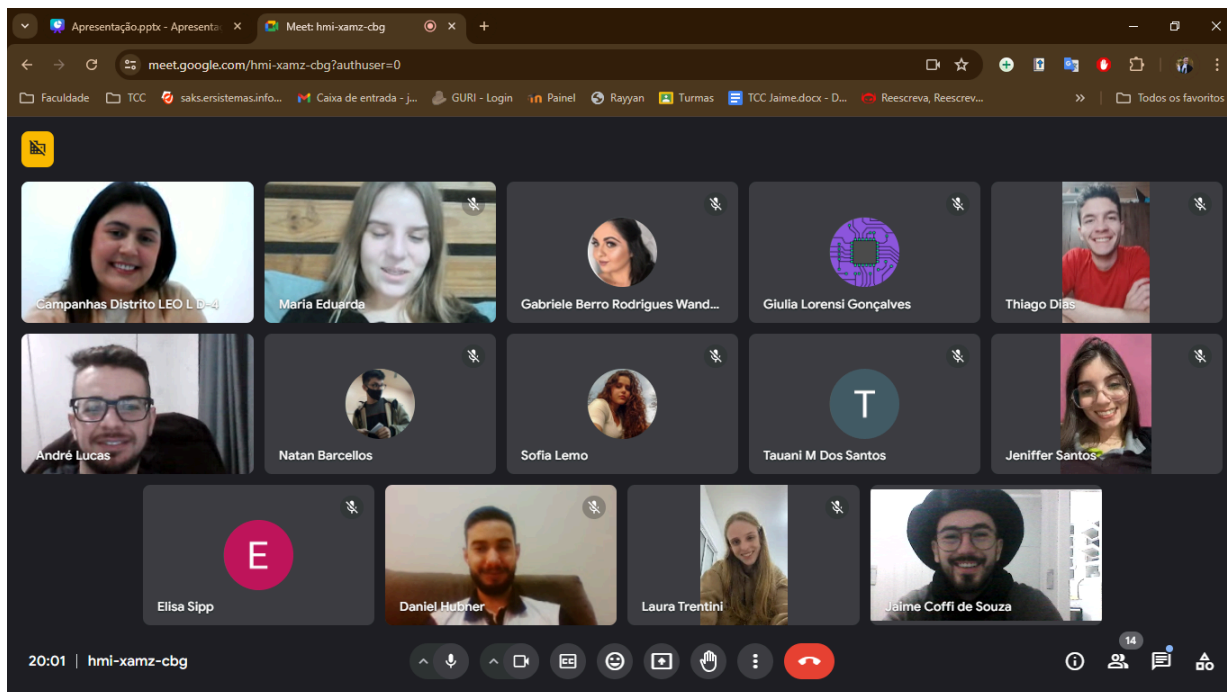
Apresentação.pptx - Apresenta ×
Meet: hmi-xamz-cbg ×
+

meet.google.com/hmi-xamz-cbg?authuser=0

Faculdade
TCC
saks.ersistemas.info...
Caixa de entrada - j...
GURI - Login
Painel
Rayyan
Turmas
TCC Jaime.docx - D...
Reescreva, Reescrev...
»
Todos os favoritos

Campanhas Distrito LEO L D-4
Maria Eduarda
Gabriele Berro Rodrigues Wand...
Giulia Lorensi Gonçalves
Thiago Dias
André Lucas
Natan Barcellos
Sofia Lemo
T
Tauani M Dos Santos
Jeniffer Santos
E
Elisa Sipp
Daniel Hubner
Laura Trentini
Jaime Coffi de Souza

20:01 | hmi-xamz-cbg

14